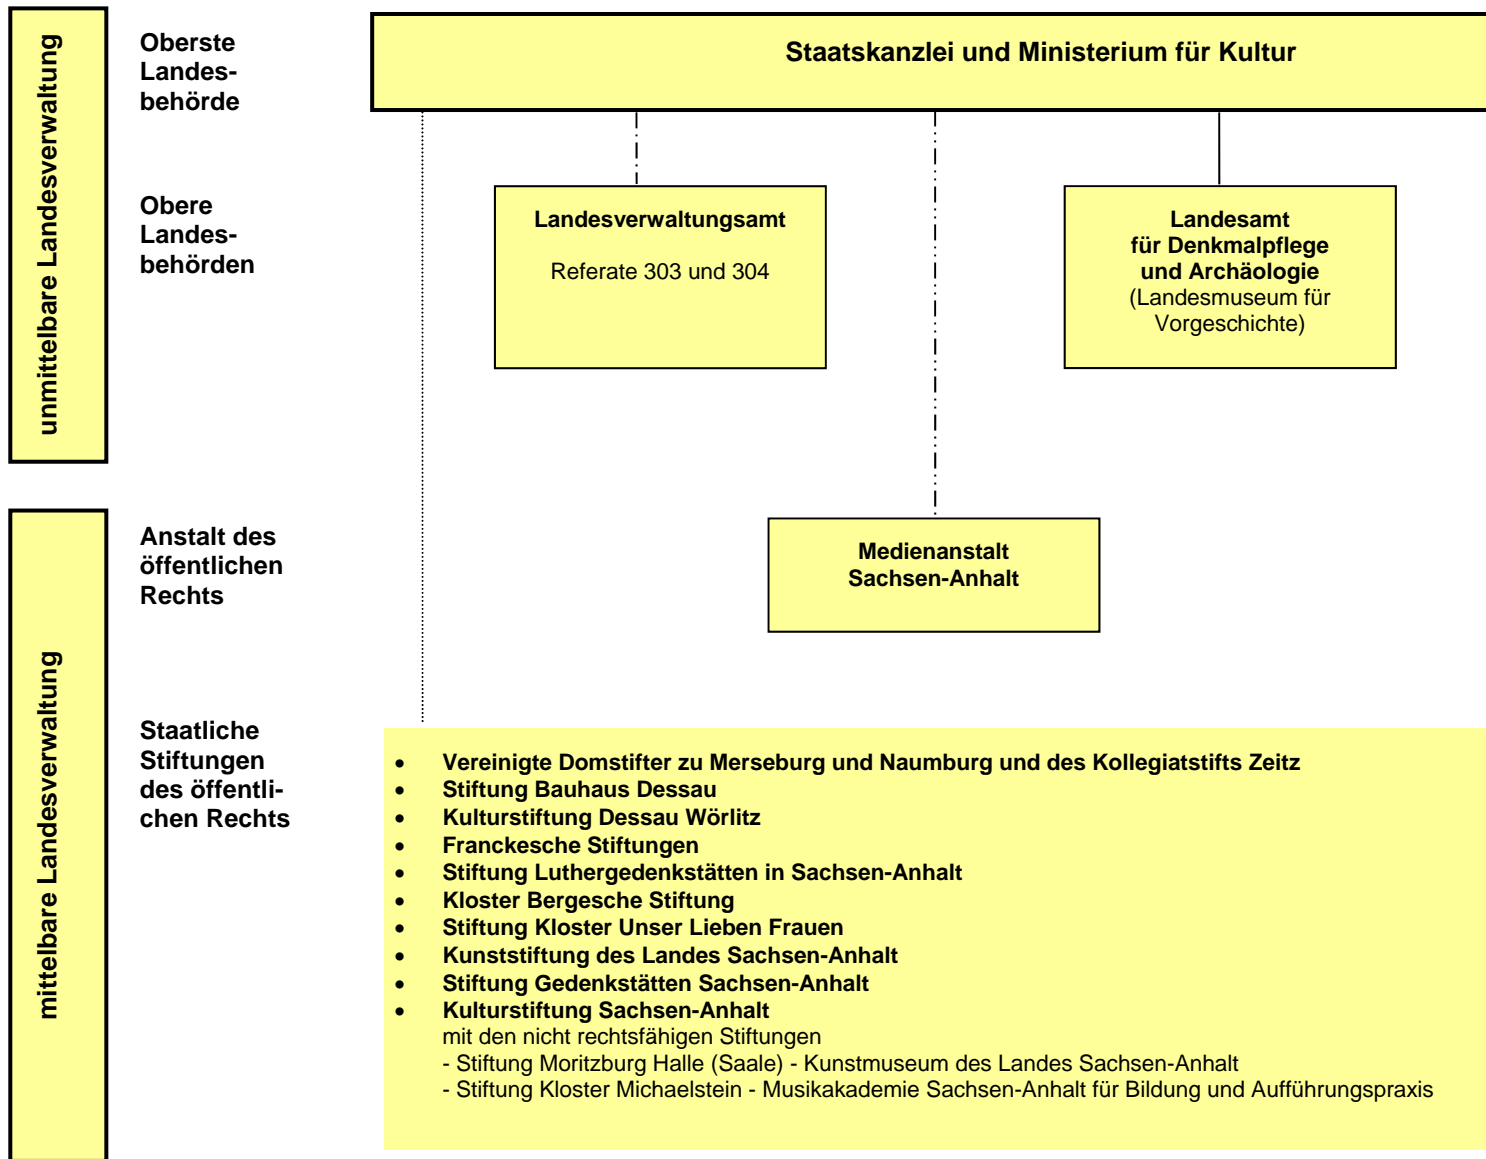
unmittelbare Landesverwaltung

Oberste Landesbehörde

Staatskanzlei und Ministerium für Kultur

Obere Landesbehörden

Landesverwaltungsamt

Referate 303 und 304

Landesamt für Denkmalpflege und Archäologie (Landesmuseum für Vorgeschichte)

mittelbare Landesverwaltung

Anstalt des öffentlichen Rechts

Medienanstalt Sachsen-Anhalt

Staatliche Stiftungen des öffentlichen Rechts

- Vereinigte Domstifter zu Merseburg und Naumburg und des Kollegiatstifts Zeitz
- Stiftung Bauhaus Dessau
- Kulturstiftung Dessau Wörlitz
- Franckesche Stiftungen
- Stiftung Luthergedenkstätten in Sachsen-Anhalt
- Kloster Bergesche Stiftung
- Stiftung Kloster Unser Lieben Frauen
- Kunststiftung des Landes Sachsen-Anhalt
- Stiftung Gedenkstätten Sachsen-Anhalt
- Kulturstiftung Sachsen-Anhalt
mit den nicht rechtsfähigen Stiftungen
- Stiftung Moritzburg Halle (Saale) - Kunstmuseum des Landes Sachsen-Anhalt
- Stiftung Kloster Michaelstein - Musikakademie Sachsen-Anhalt für Bildung und Aufführungspraxis